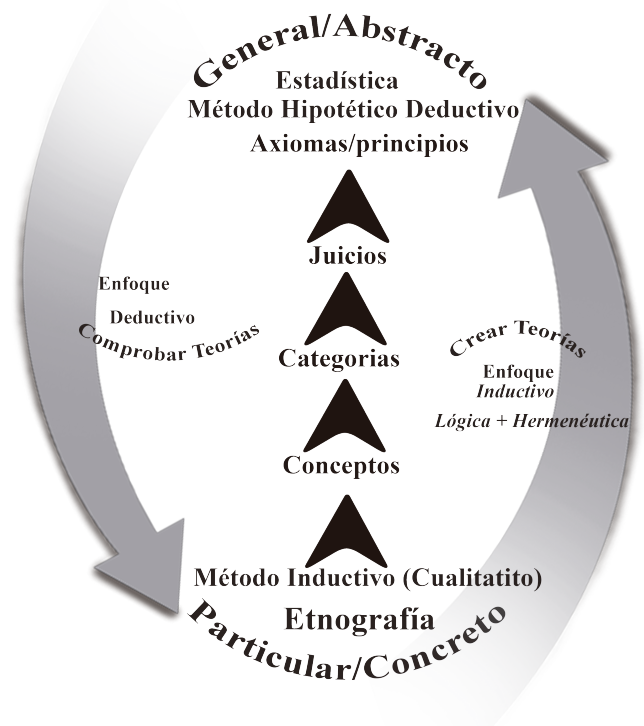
General/Abstracto

Estadística
Método Hipotético Deductivo
Axiomas/principios

Juicios

Enfoque
Deductivo
Comprobar Teorías

Categorias

Crear Teorías
Enfoque
Inductivo
Lógica + Hermenéutica

Conceptos

Método Inductivo (Cualitatito)
Etnografía

Particular/Concreto